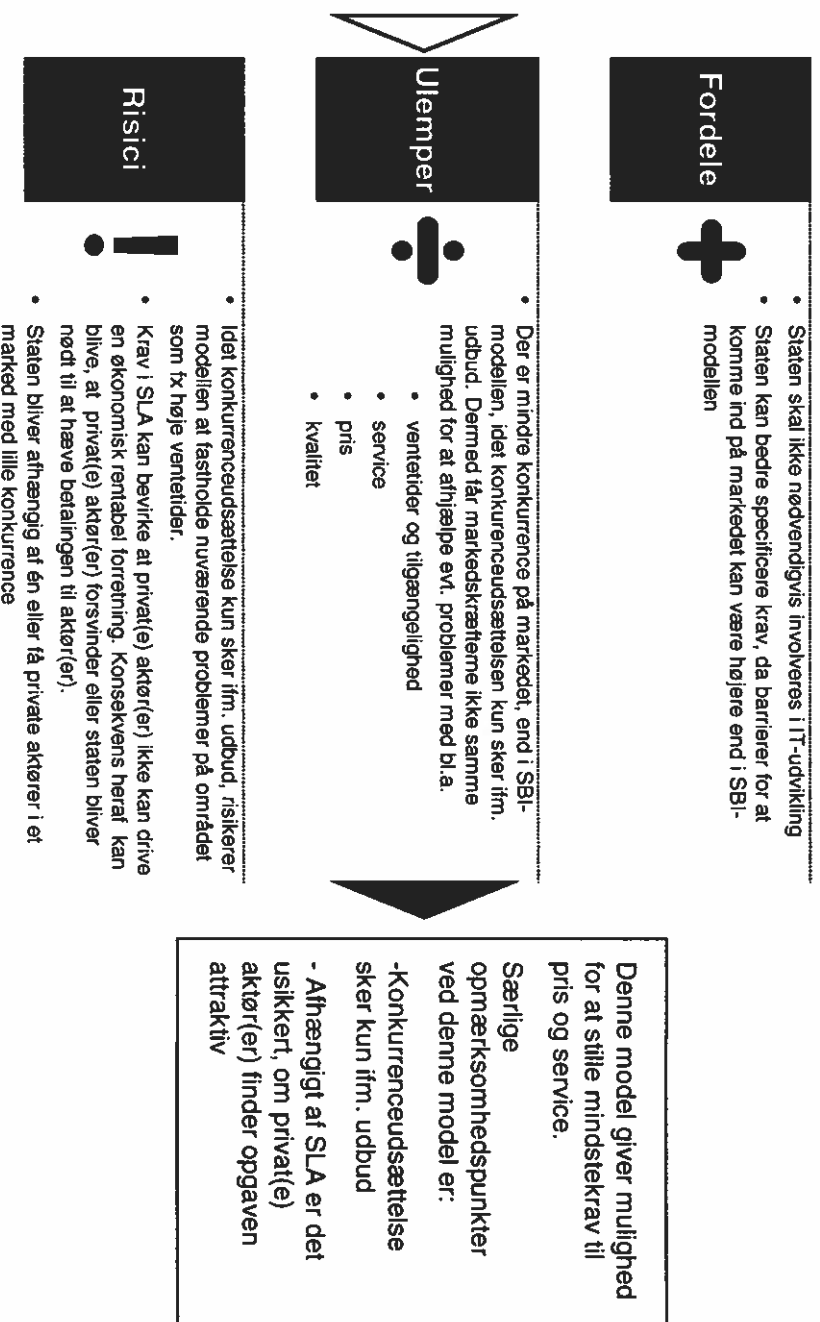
Fordele

Staten skal ikke nødvendigvis involveres i IT-udvikling

Staten kan bedre specificere krav, da barrierer for at komme ind på markedet kan være højere end i SBI-modellen

Ulemper

Der er mindre konkurrence på markedet, end i SBI-modellen, idet konkurrenceudsættelsen kun sker ifm. udbud. Dermed får markedskræfterne ikke samme mulighed for at afhjælpe evt. problemer med bl.a.

ventetider og tilgængelighed

service

pris

kvalitet

Risici

Idet konkurrenceudsættelse kun sker ifm. udbud, risikerer modellen at fastholde nuværende problemer på området som fx høje ventetider.

Krav i SLA kan bevirke at privat(e) aktør(er) ikke kan drive en økonomisk rentabel forretning. Konsekvens heraf kan blive, at privat(e) aktør(er) forsvinder eller staten bliver nødt til at hæve betalingen til aktør(er).

Staten bliver afhængig af én eller få private aktører i et marked med lille konkurrence

Denne model giver mulighed for at stille mindstekrav til pris og service.

Særlige opmærksomhedspunkter ved denne model er:

-Konkurrenceudsættelse sker kun ifm. udbud

- Afhængigt af SLA er det usikkert, om privat(e) aktør(er) finder opgaven attraktiv